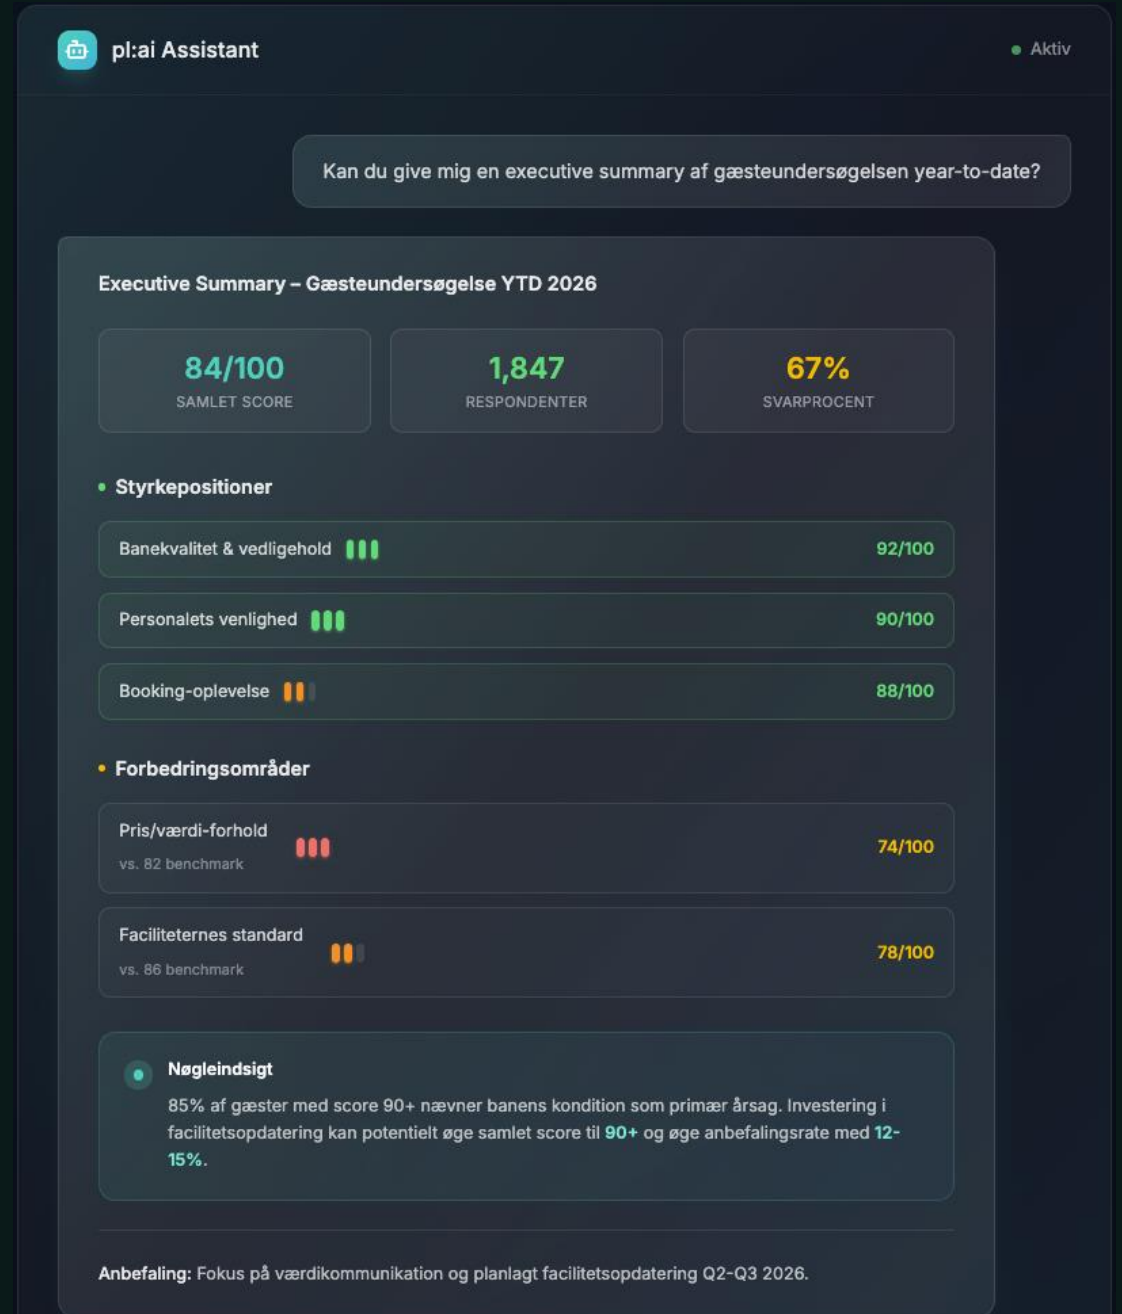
pl:ai Assistant

Aktiv

Kan du give mig en executive summary af gæsteundersøgelsen year-to-date?

Executive Summary – Gæsteundersøgelse YTD 2026

84/100
SAMLET SCORE

1,847
RESPONDENTER

67%
SVARPROCENT

Styrkepositioner

Banekvalitet & vedligehold 92/100

Personalets venlighed 90/100

Booking-oplevelse 88/100

Forbedringsområder

Pris/værdi-forhold
vs. 82 benchmark
74/100

Faciliteternes standard
vs. 86 benchmark
78/100

Nøgleindsigt

85% af gæster med score 90+ nævner banens kondition som primær årsag. Investering i facilitetsopdatering kan potentielt øge samlet score til 90+ og øge anbefalingsrate med 12-15%.

Anbefaling: Fokus på værdikommunikation og planlagt facilitetsopdatering Q2-Q3 2026.